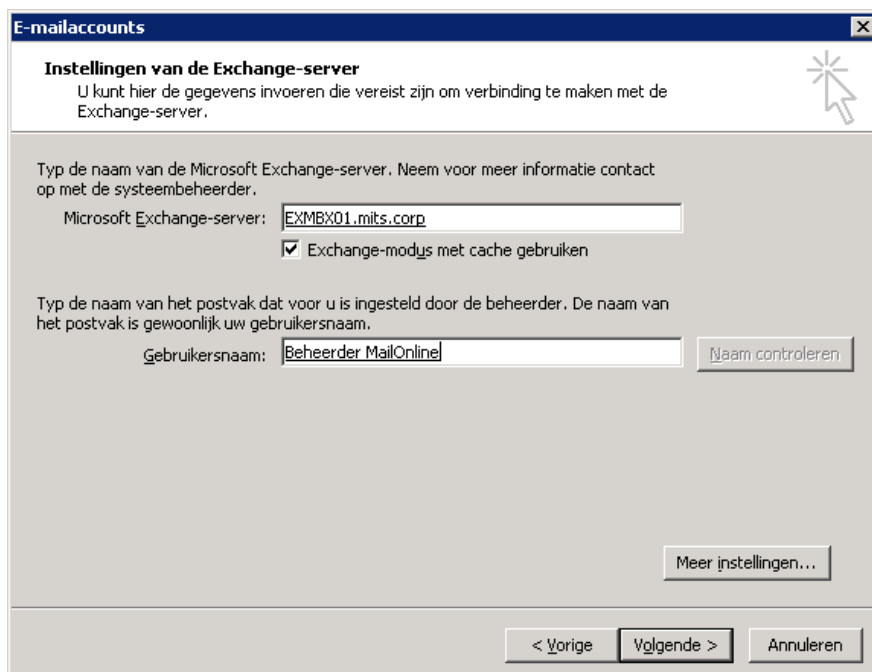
E-mailaccounts

Instellingen van de Exchange-server
U kunt hier de gegevens invoeren die vereist zijn om verbinding te maken met de Exchange-server.

Typ de naam van de Microsoft Exchange-server. Neem voor meer informatie contact op met de systeembeheerder.

Microsoft Exchange-server: EXMBX01.mits.corp

Exchange-modus met cache gebruiken

Typ de naam van het postvak dat voor u is ingesteld door de beheerder. De naam van het postvak is gewoonlijk uw gebruikersnaam.

Gebruikersnaam: Beheerder MailOnline

Naam controleren

Meer instellingen...

< Vorige

Volgende >

Annuleren